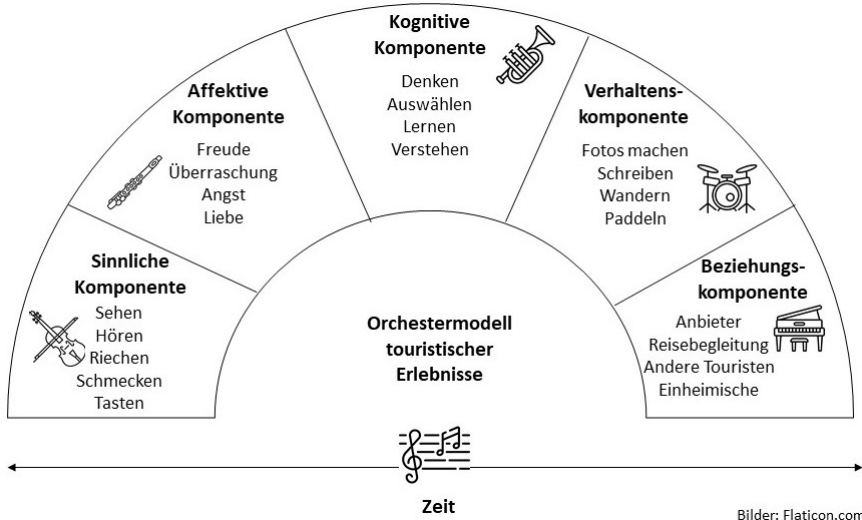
Sinnliche Komponente
Sehen
Hören
Riechen
Schmecken
Tasten

Affektive Komponente
Freude
Überraschung
Angst
Liebe

Kognitive Komponente
Denken
Auswählen
Lernen
Verstehen

Verhaltenskomponente
Fotos machen
Schreiben
Wandern
Paddeln

Beziehungskomponente
Anbieter
Reisebegleitung
Andere Touristen
Einheimische

Orchestermodell touristischer Erlebnisse

Zeit

Bilder: Flaticon.com